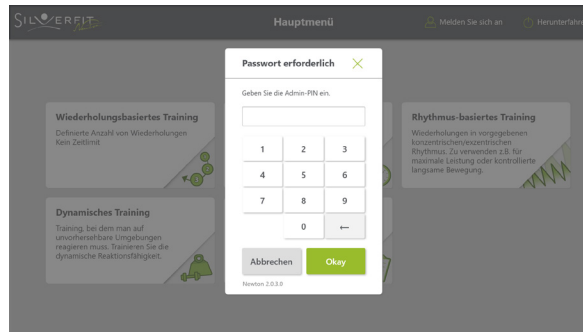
SILVERFIT

Hauptmenü

Melden Sie sich an

Herunterfahr

Wiederholungsbasiertes Training

Definierte Anzahl von Wiederholungen Kein Zeitlimit

Dynamisches Training

Training, bei dem man auf unvorhersehbare Umgebungen reagieren muss. Trainieren Sie die dynamische Reaktionsfähigkeit.

Rhythmus-basiertes Training

Wiederholungen in vorgegebenen konzentrischen/exzentrischen Rhythmus. Zu verwenden z.B. für maximale Leistung oder kontrollierte langsame Bewegung.

Passwort erforderlich

Geben Sie die Admin-PIN ein.

| 1 | 2 | 3 |
|---|---|---|
| 4 | 5 | 6 |
| 7 | 8 | 9 |
|  | 0 | ← |

Abbrechen

Okay

Newton 2.0.3.0